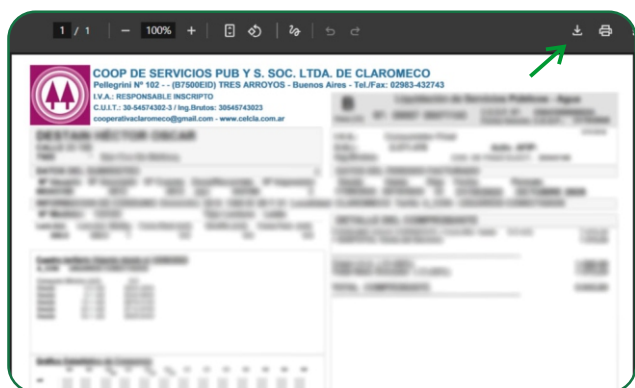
1 / 1 — 100% +

COOP DE SERVICIOS PUB Y S. SOC. LTDA. DE CLAROMECO
Pellegrini Nº 102 - - (B7500EID) TRES ARROYOS - Buenos Aires - Tel./Fax: 02983-432743
I.V.A.: RESPONSABLE INSCRIPTO
C.U.I.T.: 30-54574302-3 / Ing.Brutos: 30545743023
cooperativaclaromeco@gmail.com - www.celcla.com.ar

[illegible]